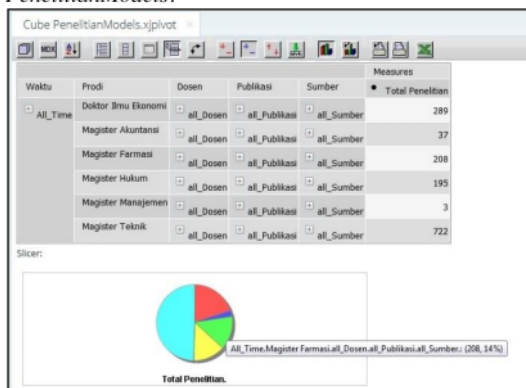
PenelitianModels.

Cube PenelitianModels.xjpivot ×

| Waktu | Prodi | Dosen | Publikasi | Sumber | Measures • Total Penelitian |
|---|---|---|---|---|---|
| All_Time | Doktor Ilmu Ekonomi | all_Dosen | all_Publikasi | all_Sumber | 289 |
| | Magister Akuntansi | all_Dosen | all_Publikasi | all_Sumber | 37 |
| | Magister Farmasi | all_Dosen | all_Publikasi | all_Sumber | 208 |
| | Magister Hukum | all_Dosen | all_Publikasi | all_Sumber | 195 |
| | Magister Manajemen | all_Dosen | all_Publikasi | all_Sumber | 3 |
| | Magister Teknik | all_Dosen | all_Publikasi | all_Sumber | 722 |

Slicer:

All_Time.Magister Farmasi.all_Dosen.all_Publikasi.all_Sumber.: (208, 14%)

Total Penelitian.